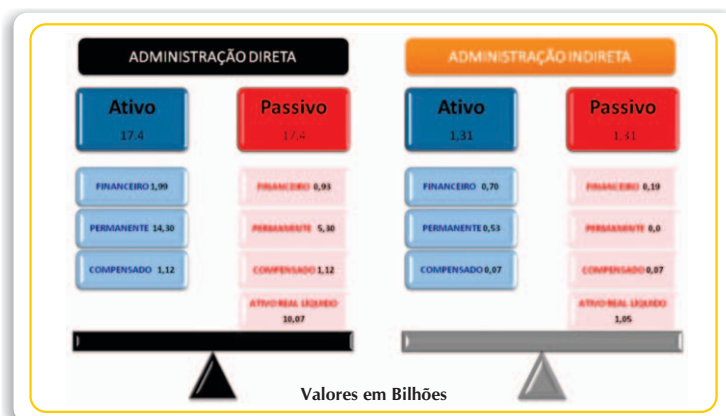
ADMINISTRAÇÃO DIRETA

Ativo
17,4

Passivo
17,4

FINANCEIRO 1,99

PERMANENTE 14,30

COMPENSADO 1,12

FINANCEIRO 0,93

PERMANENTE 5,30

COMPENSADO 1,12

ATIVO REAL LIQUIDO 10,07

ADMINISTRAÇÃO INDIRETA

Ativo
1,31

Passivo
1,31

FINANCEIRO 0,70

PERMANENTE 0,53

COMPENSADO 0,07

FINANCEIRO 0,19

PERMANENTE 0,0

COMPENSADO 0,07

ATIVO REAL LIQUIDO 1,05

Valores em Bilhões